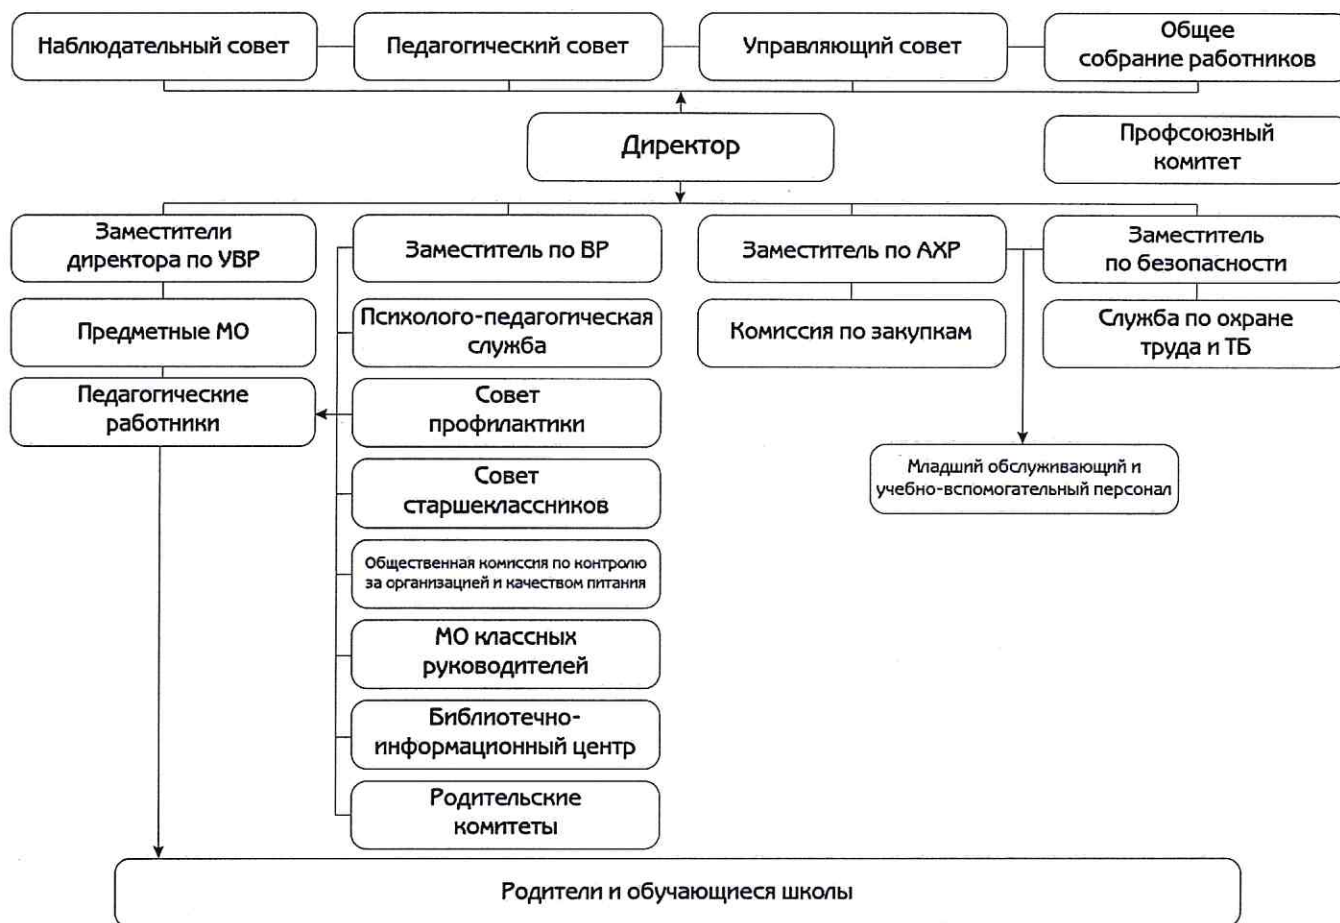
Наблюдательный совет

Педагогический совет

Управляющий совет

Общее собрание работников

Директор

Профсоюзный комитет

Заместители директора по УВР

Заместитель по ВР

Заместитель по АХР

Заместитель по безопасности

Предметные МО

Психолого-педагогическая служба

Комиссия по закупкам

Служба по охране труда и ТБ

Педагогические работники

Совет профилактики

Младший обслуживающий и учебно-вспомогательный персонал

Совет старшеклассников

Общественная комиссия по контролю за организацией и качеством питания

МО классных руководителей

Библиотечно-информационный центр

Родительские комитеты

Родители и обучающиеся школы